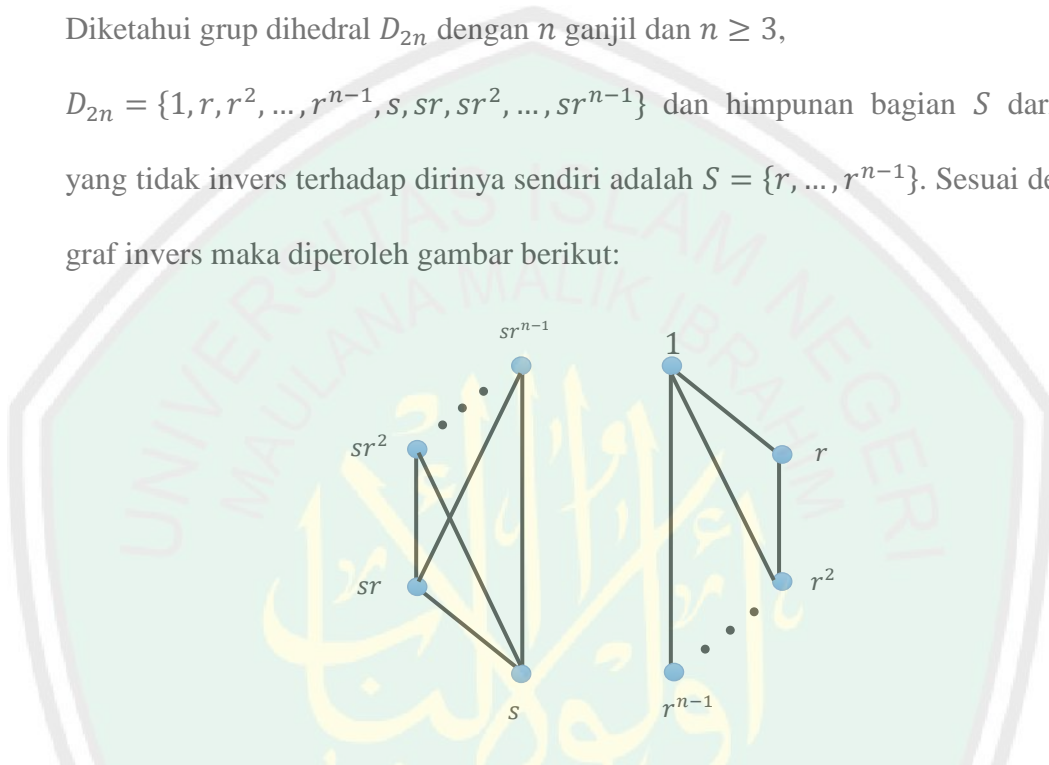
Diketahui grup dihedral $D_{2n}$ dengan $n$ ganjil dan $n \geq 3$,

$D_{2n} = \{1, r, r^2, \dots, r^{n-1}, s, sr, sr^2, \dots, sr^{n-1}\}$ dan himpunan bagian $S$ dar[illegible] yang tidak invers terhadap dirinya sendiri adalah $S = \{r, \dots, r^{n-1}\}$. Sesuai de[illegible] graf invers maka diperoleh gambar berikut:

$sr^{n-1}$

1

$sr^2$

$r$

$sr$

$r^2$

$s$

$r^{n-1}$